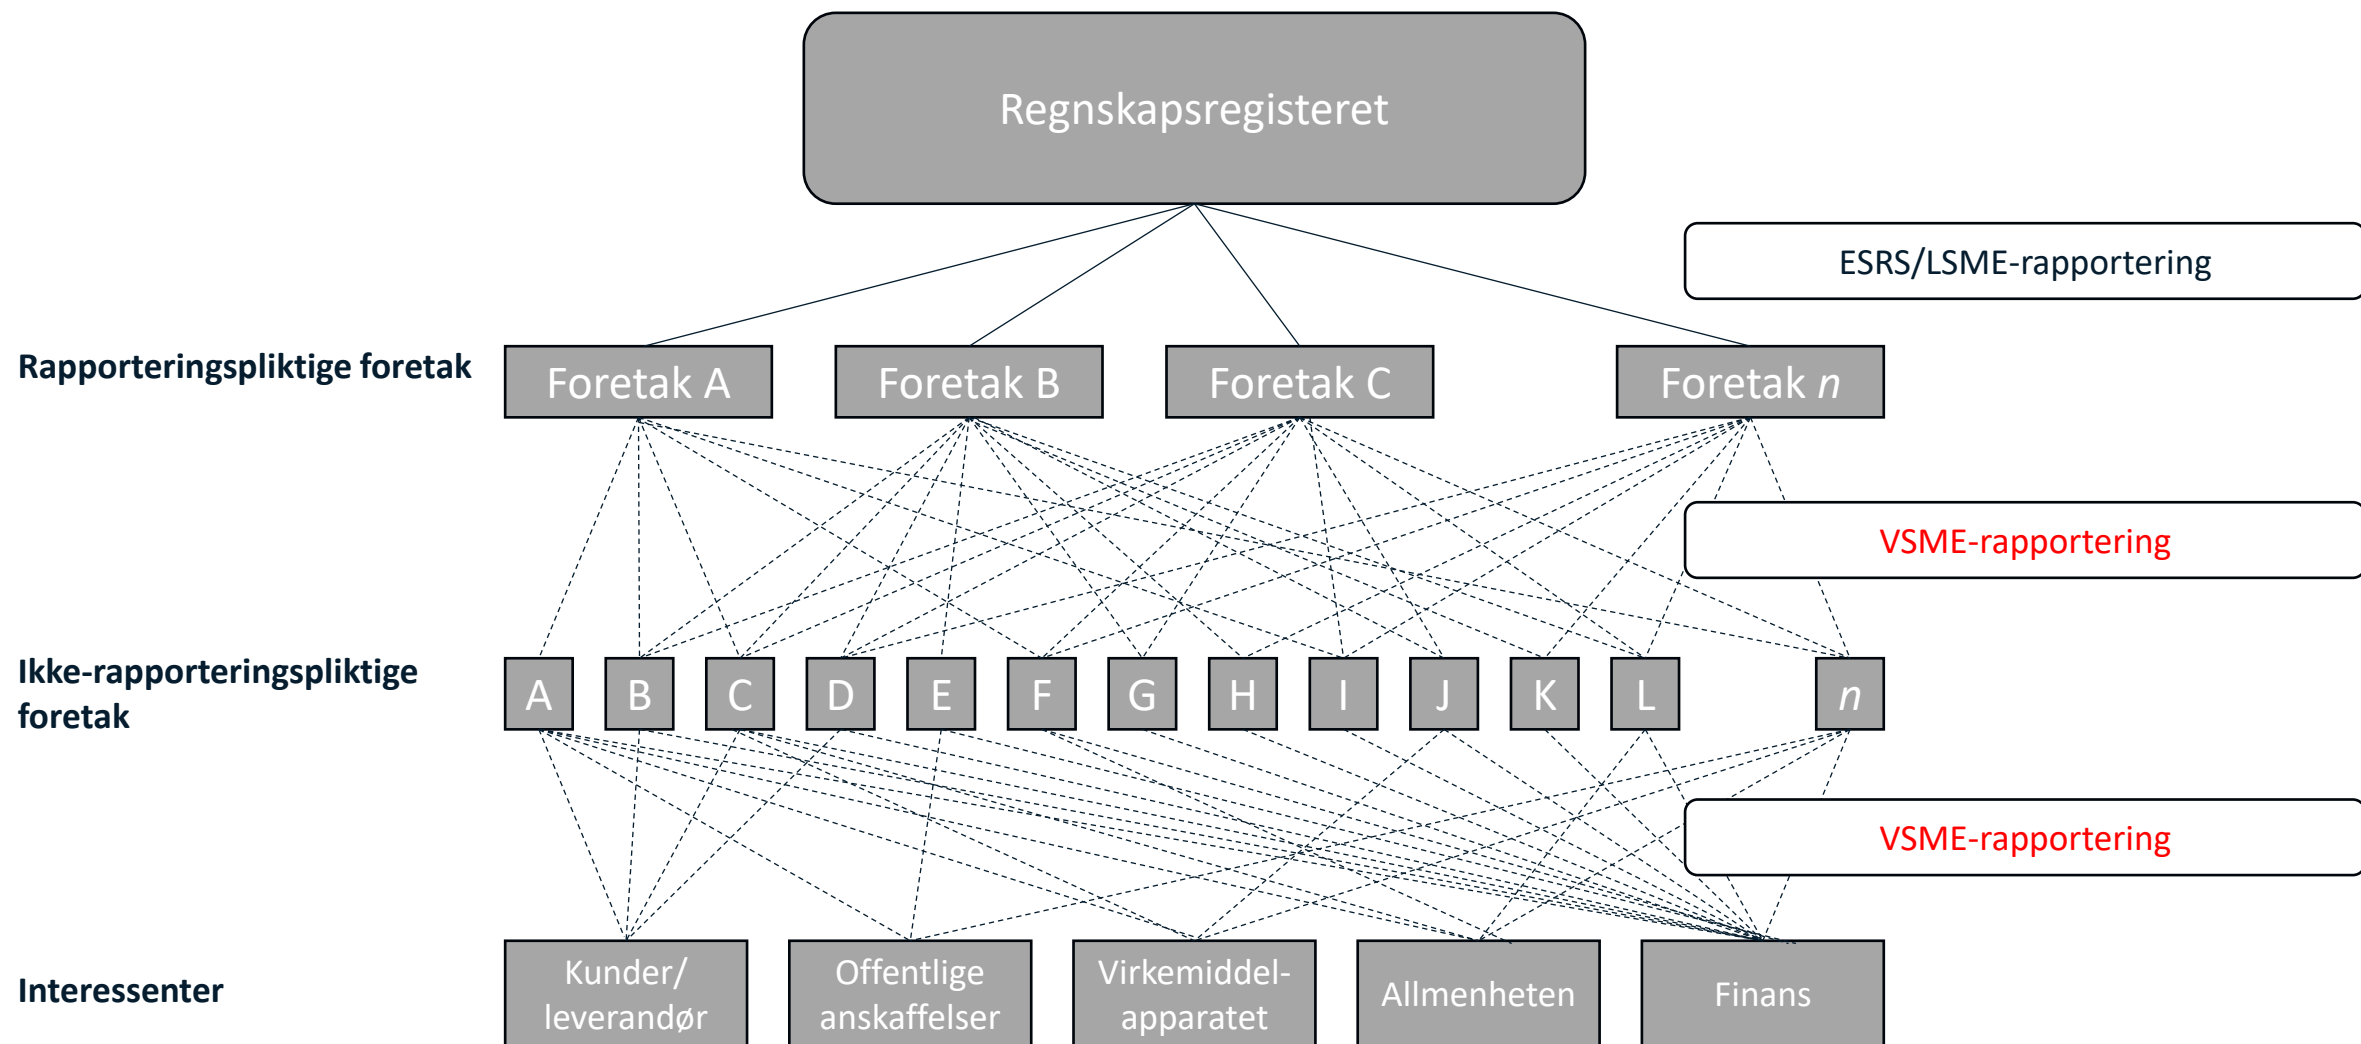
Regnskapsregisteret

ESRS/LSME-rapportering

Rapporteringspliktige foretak

Foretak A

Foretak B

Foretak C

Foretak *n*

VSME-rapportering

Ikke-rapporteringspliktige foretak

A B C D E F G H I J K L *n*

VSME-rapportering

Interessenter

Kunder/ leverandør

Offentlige anskaffelser

Virkemiddelapparatet

Allmenheten

Finans